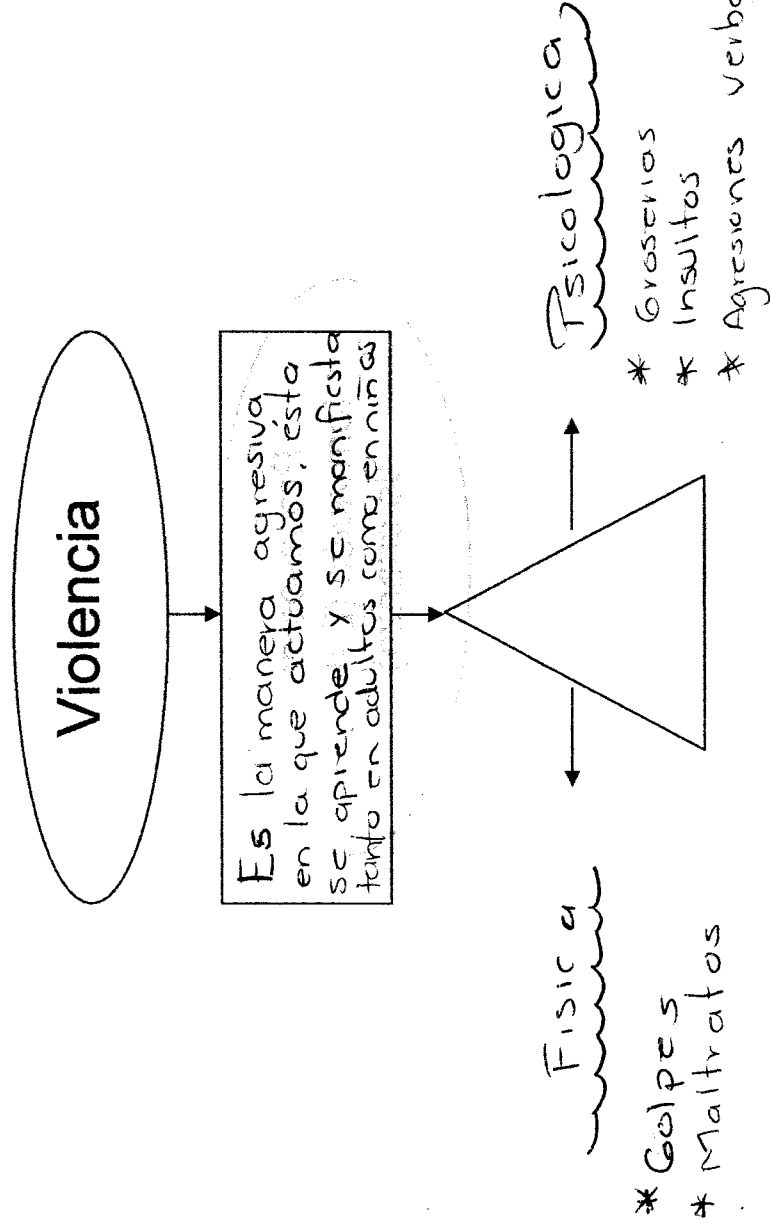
Violencia

Es la manera agresiva en la que actuamos, ésta se aprende y se manifiesta tanto en adultos como en niños

Fisica

* Golpes
* Maltratos

Psicologica

* Groserias
* Insultos
* Agresiones verba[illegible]